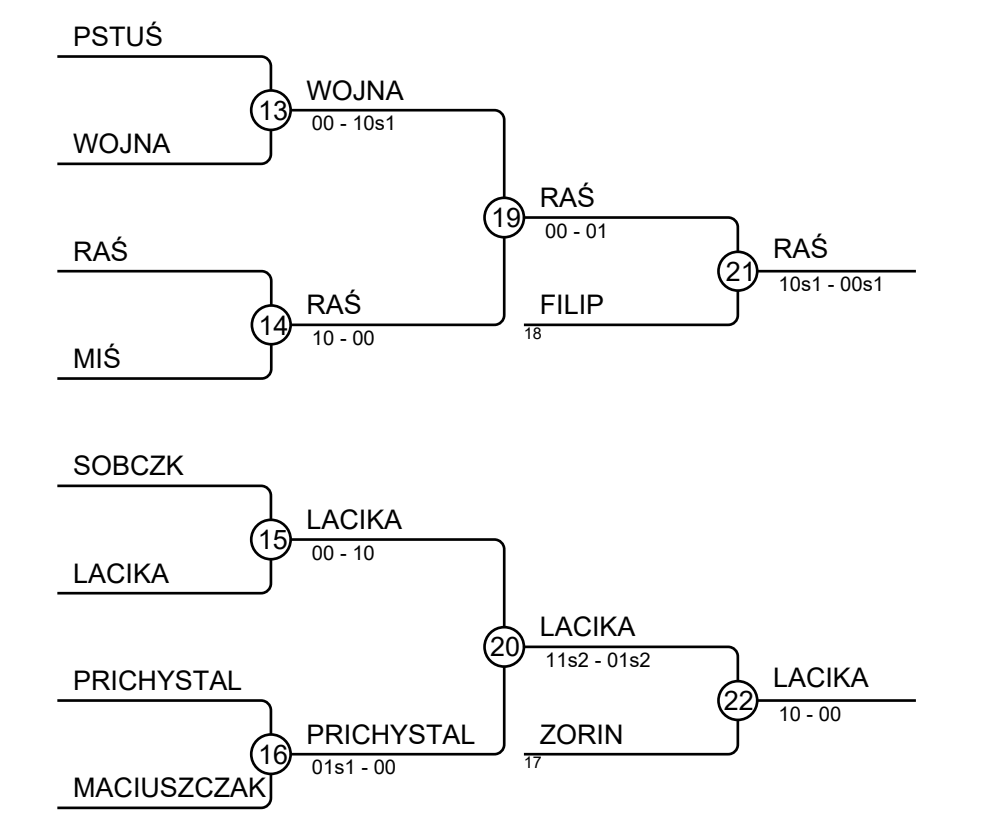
PSTUŚ

13

WOJNA
00 - 10s1

WOJNA

19

RAŚ
00 - 01

RAŚ

21

RAŚ
10s1 - 00s1

14

RAŚ
10 - 00

FILIP
18

MIŚ

SOBCZK

15

LACIKA
00 - 10

LACIKA

20

LACIKA
11s2 - 01s2

PRICHYSTAL

22

LACIKA
10 - 00

16

PRICHYSTAL
01s1 - 00

ZORIN
17

MACIUSZCZAK